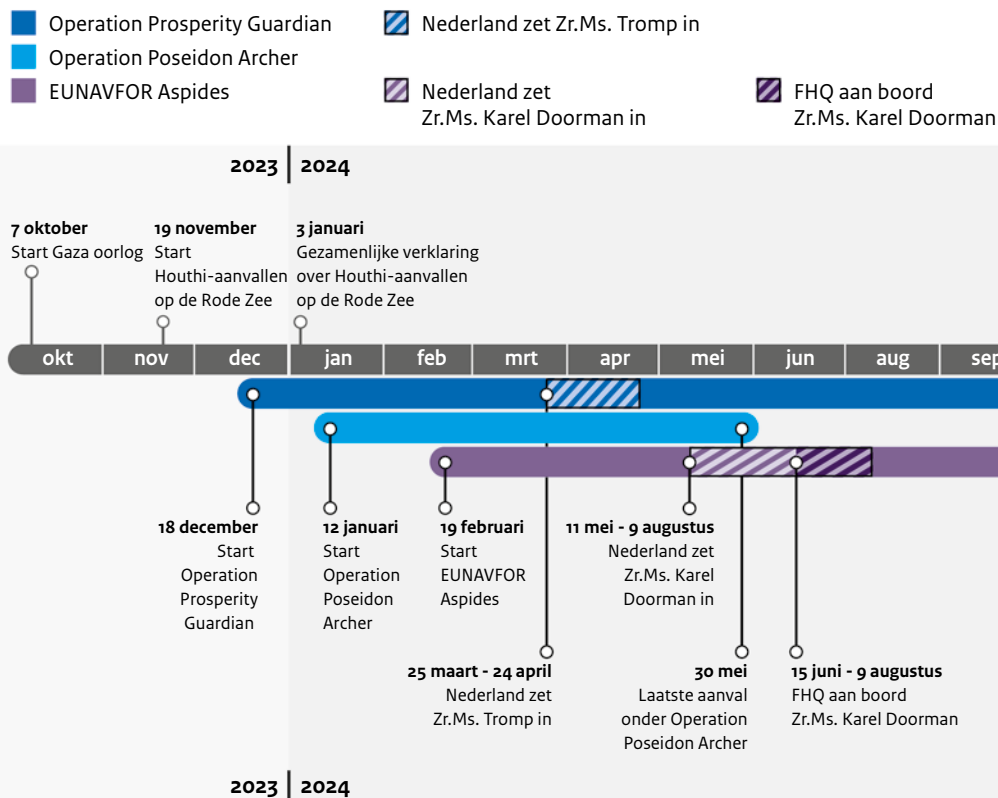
Operation Prosperity Guardian
Operation Poseidon Archer
EUNAVFOR Aspides

Nederland zet Zr.Ms. Tromp in

Nederland zet Zr.Ms. Karel Doorman in

FHQ aan boord Zr.Ms. Karel Doorman

2023 | 2024

**7 oktober**
Start Gaza oorlog

**19 november**
Start Houthi-aanvallen op de Rode Zee

**3 januari**
Gezamenlijke verklaring over Houthi-aanvallen op de Rode Zee

okt | nov | dec | jan | feb | mrt | apr | mei | jun | aug | sep

**18 december**
Start Operation Prosperity Guardian

**12 januari**
Start Operation Poseidon Archer

**19 februari**
Start EUNAVFOR Aspides

**11 mei - 9 augustus**
Nederland zet Zr.Ms. Karel Doorman in

**25 maart - 24 april**
Nederland zet Zr.Ms. Tromp in

**30 mei**
Laatste aanval onder Operation Poseidon Archer

**15 juni - 9 augustus**
FHQ aan boord Zr.Ms. Karel Doorman

2023 | 2024